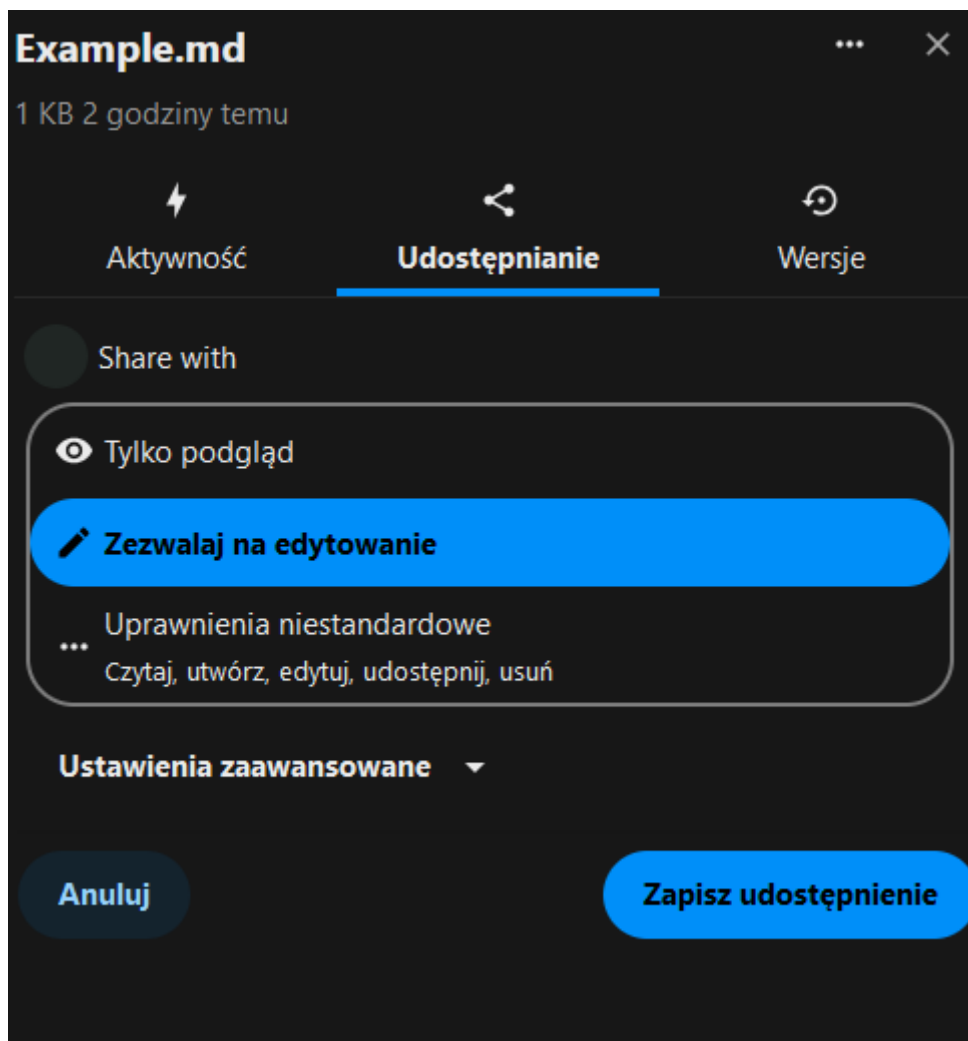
Example.md

1 KB 2 godziny temu

Aktywność

Udostępnianie

Wersje

Share with

Tylko podgląd

Zezwalaj na edytowanie

Uprawnienia niestandardowe

Czytaj, utwórz, edytuj, udostępnij, usuń

Ustawienia zaawansowane

Anuluj

Zapisz udostępnienie